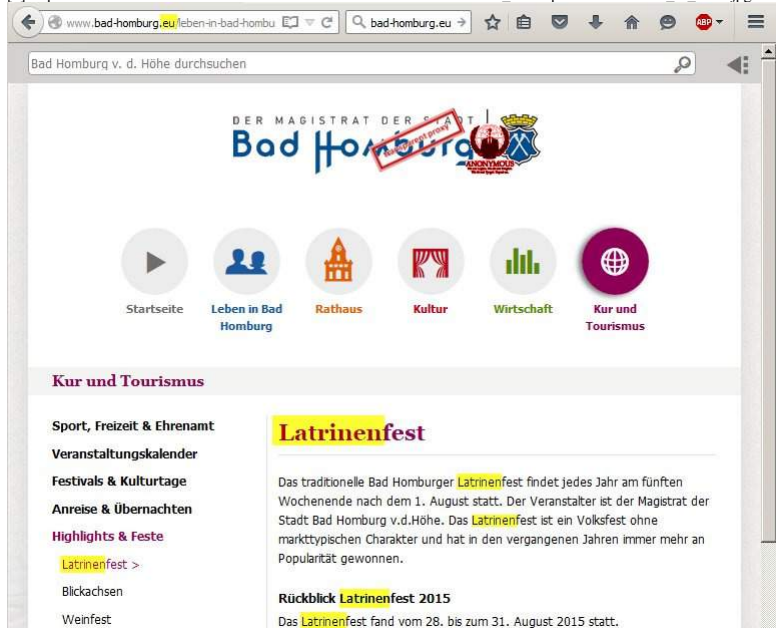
www.bad-homburg.eu/leben-in-bad-hombu

bad-homburg.eu

ABP

Bad Homburg v. d. Höhe durchsuchen

DER MAGISTRAT DER STADT
Bad Homburg

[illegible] proxy!

ANONYMOUS

Startseite

Leben in Bad Homburg

Rathaus

Kultur

Wirtschaft

Kur und Tourismus

Kur und Tourismus

Sport, Freizeit & Ehrenamt

Veranstaltungskalender

Festivals & Kulturtage

Anreise & Übernachten

Highlights & Feste

Latrinenfest >

Blickachsen

Weinfest

Latrinenfest

Das traditionelle Bad Homburger Latrinenfest findet jedes Jahr am fünften Wochenende nach dem 1. August statt. Der Veranstalter ist der Magistrat der Stadt Bad Homburg v.d.Höhe. Das Latrinenfest ist ein Volksfest ohne markttypischen Charakter und hat in den vergangenen Jahren immer mehr an Popularität gewonnen.

Rückblick Latrinenfest 2015

Das Latrinenfest fand vom 28. bis zum 31. August 2015 statt.